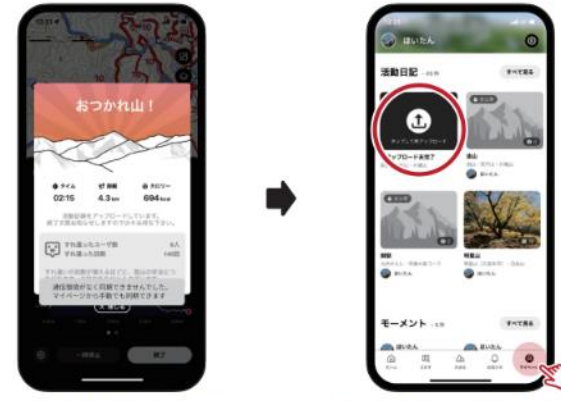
おつかれ山！

タイム
02:15

距離
4.3km

カロリー
694kcal

通信環境がなく同期できませんでした。
マイページから手動でも同期できます

一時停止

終了

はいたん

活動日記

すべて見る

アップロード未完了

モーメント

すべて見る